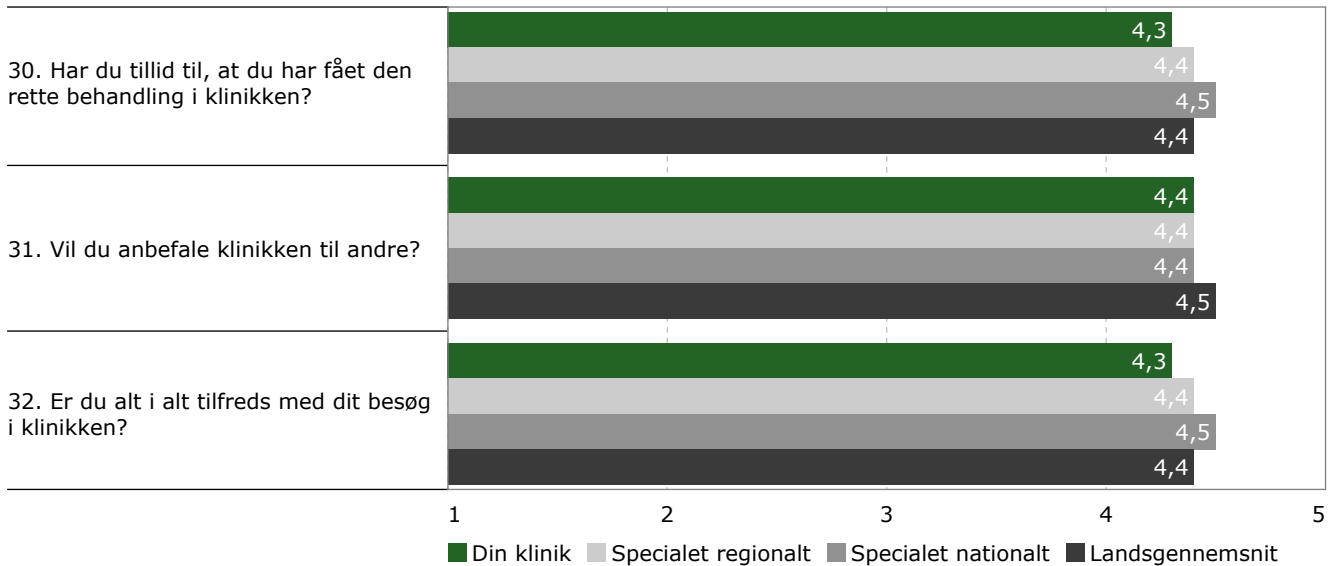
30. Har du tillid til, at du har fået den rette behandling i klinikken?

4,3
4,4
4,5
4,4

31. Vil du anbefale klinikken til andre?

4,4
4,4
4,4
4,5

32. Er du alt i alt tilfreds med dit besøg i klinikken?

4,3
4,4
4,5
4,4

1 2 3 4 5

Din klinik Specialet regionalt Specialet nationalt Landsgennemsnit